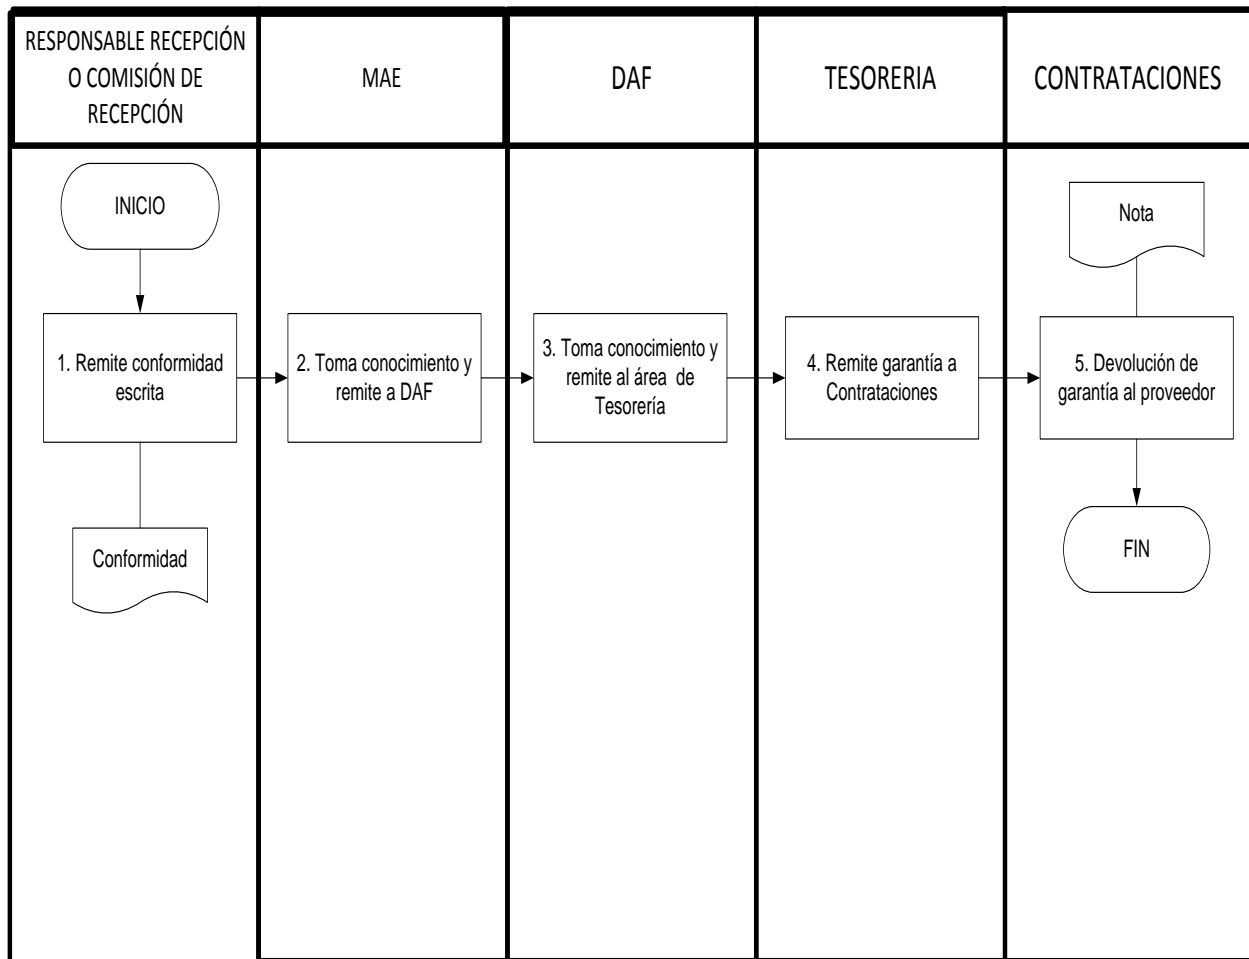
| RESPONSABLE RECEPCIÓN O COMISIÓN DE RECEPCIÓN | MAE | DAF | TESORERIA | CONTRATACIONES |
|---|---|---|---|---|
| INICIO | | | | Nota |
| 1. Remite conformidad escrita | 2. Toma conocimiento y remite a DAF | 3. Toma conocimiento y remite al área de Tesorería | 4. Remite garantía a Contrataciones | 5. Devolución de garantía al proveedor |
| Conformidad | | | | FIN |